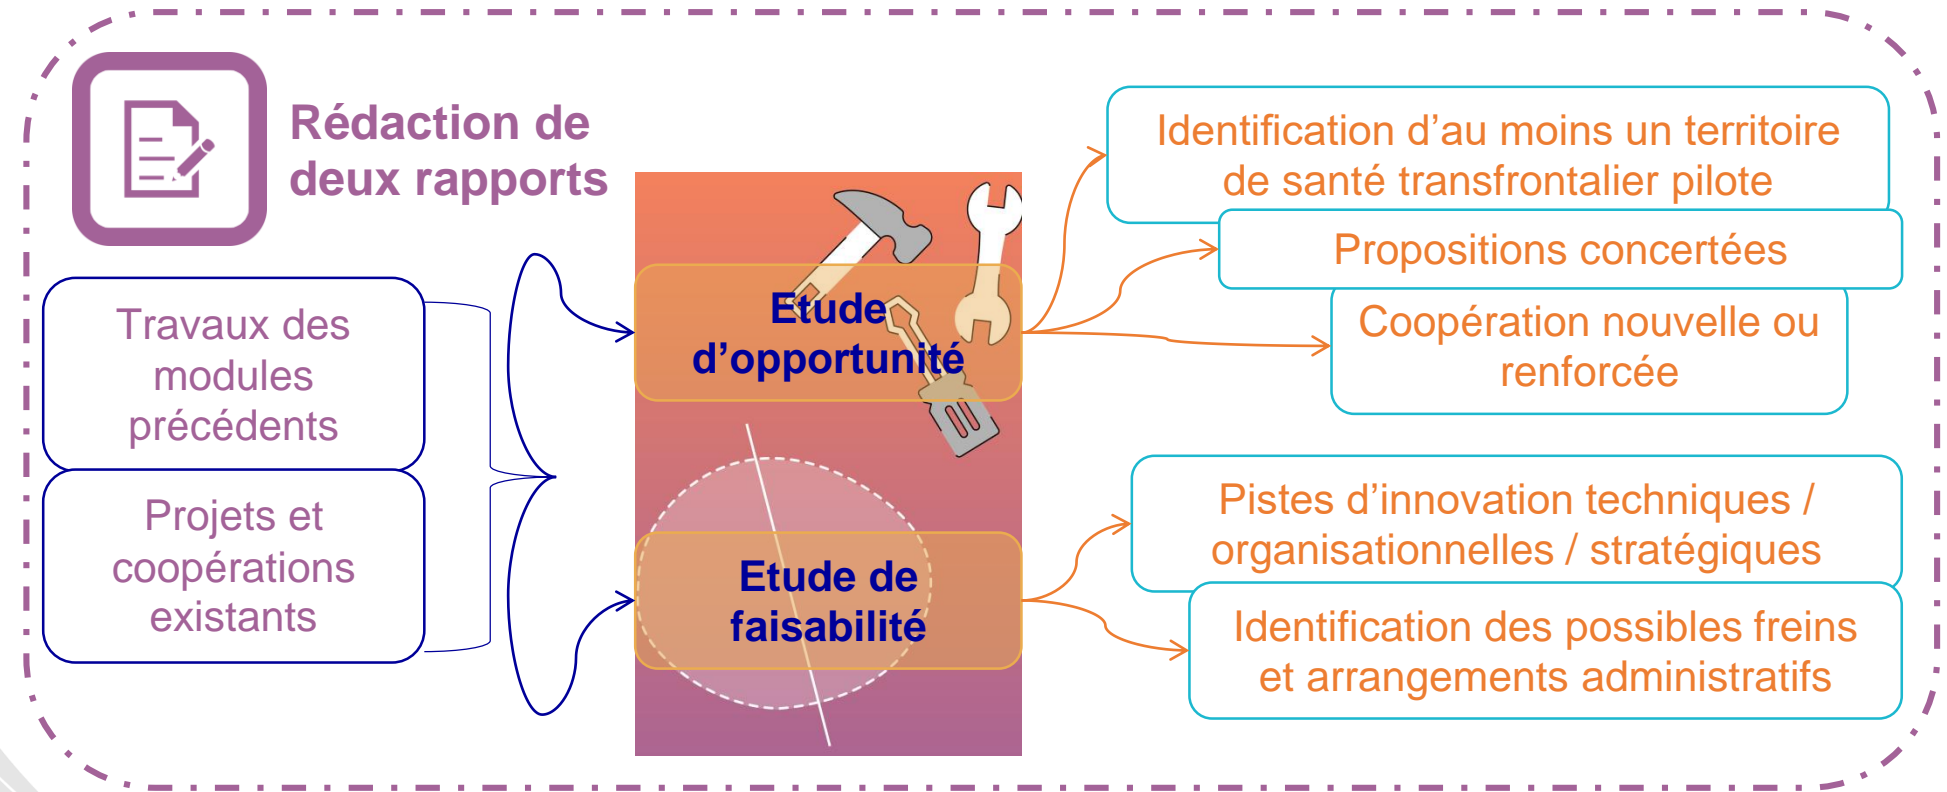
Rédaction de deux rapports

Travaux des modules précédents

Projets et coopérations existants

Etude d'opportunité

Etude de faisabilité

Identification d'au moins un territoire de santé transfrontalier pilote

Propositions concertées

Coopération nouvelle ou renforcée

Pistes d'innovation techniques / organisationnelles / stratégiques

Identification des possibles freins et arrangements administratifs